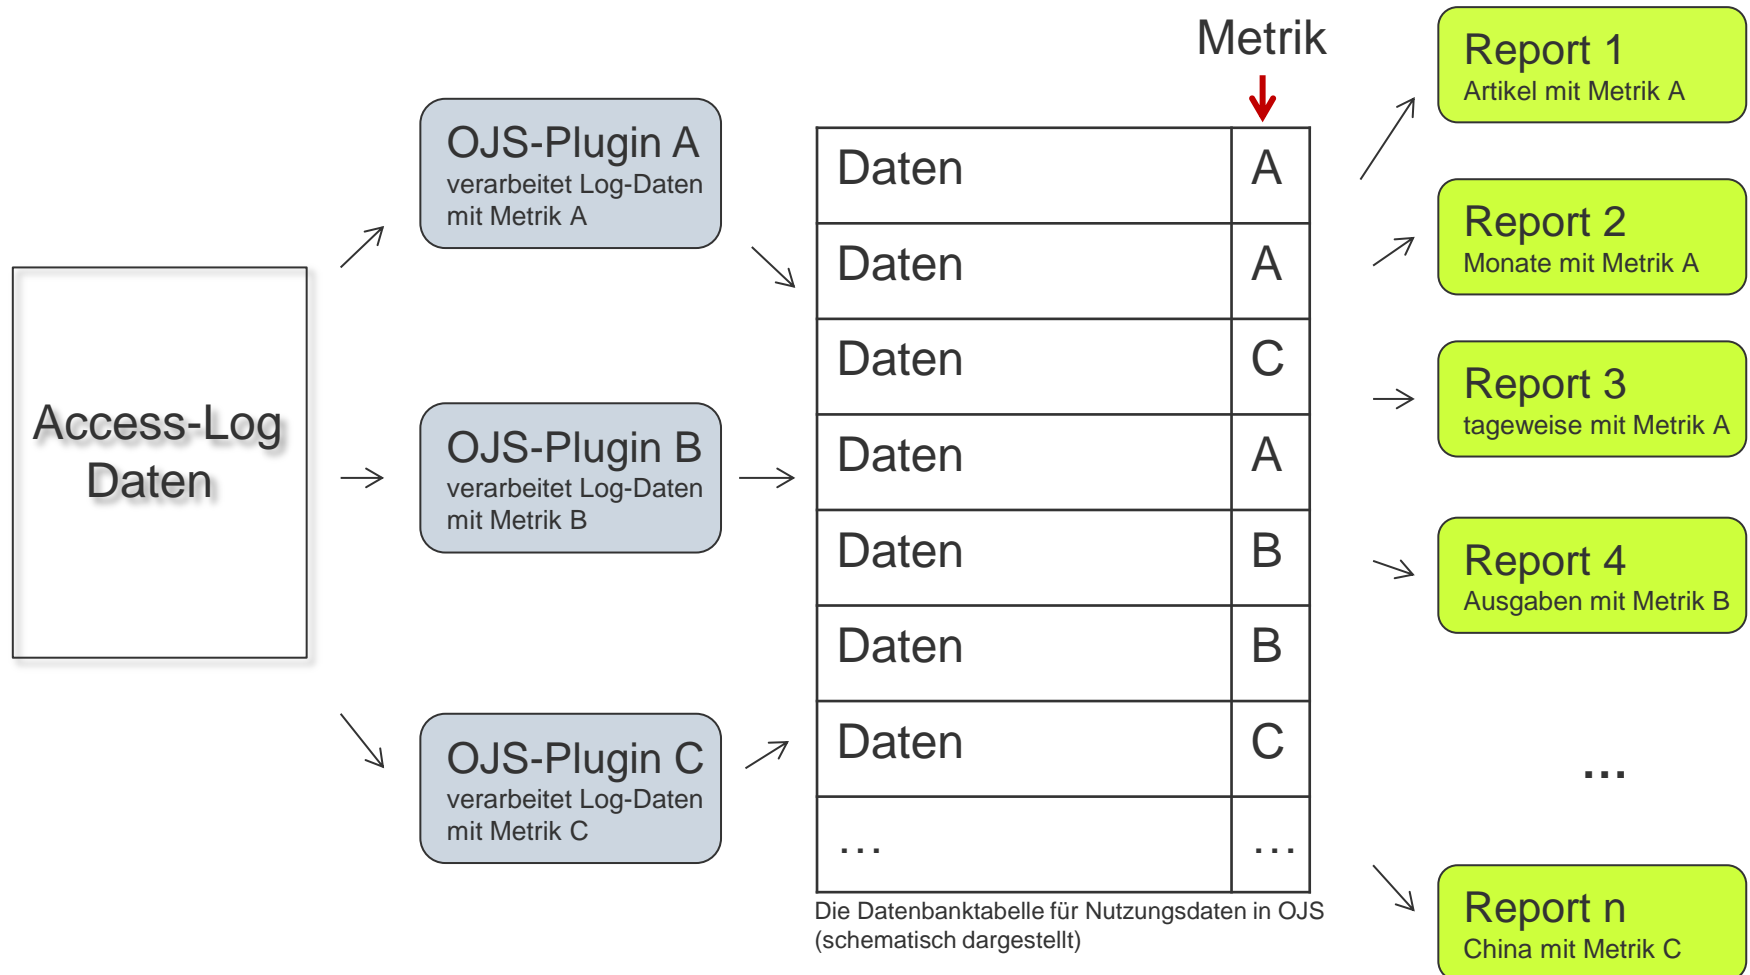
Access-Log Daten

OJS-Plugin A
verarbeitet Log-Daten mit Metrik A

OJS-Plugin B
verarbeitet Log-Daten mit Metrik B

OJS-Plugin C
verarbeitet Log-Daten mit Metrik C

Metrik

| Daten | A |
|---|---|
| Daten | A |
| Daten | C |
| Daten | A |
| Daten | B |
| Daten | B |
| Daten | C |
| … | … |

Die Datenbanktabelle für Nutzungsdaten in OJS (schematisch dargestellt)

Report 1
Artikel mit Metrik A

Report 2
Monate mit Metrik A

Report 3
tageweise mit Metrik A

Report 4
Ausgaben mit Metrik B

…

Report n
China mit Metrik C